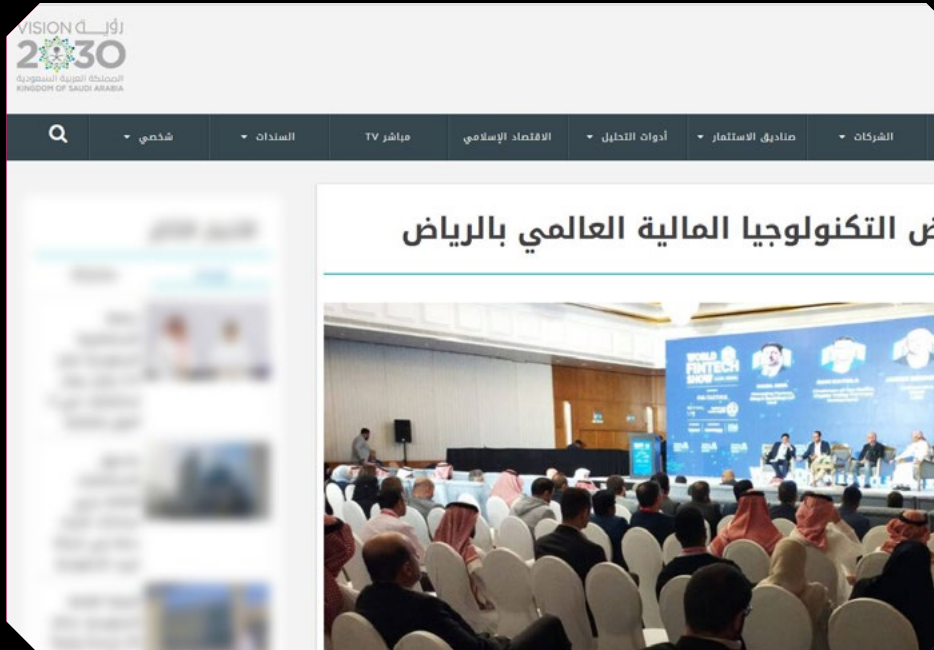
VISION رؤية
2030
المملكة العربية السعودية
KINGDOM OF SAUDI ARABIA

الشركات ▾ صناديق الاستثمار ▾ أدوات التحليل ▾ الاقتصاد الإسلامي مباشر TV السندات ▾ شخصي ▾

ض التكنولوجيا المالية العالمي بالرياض

WORLD FINTECH SHOW